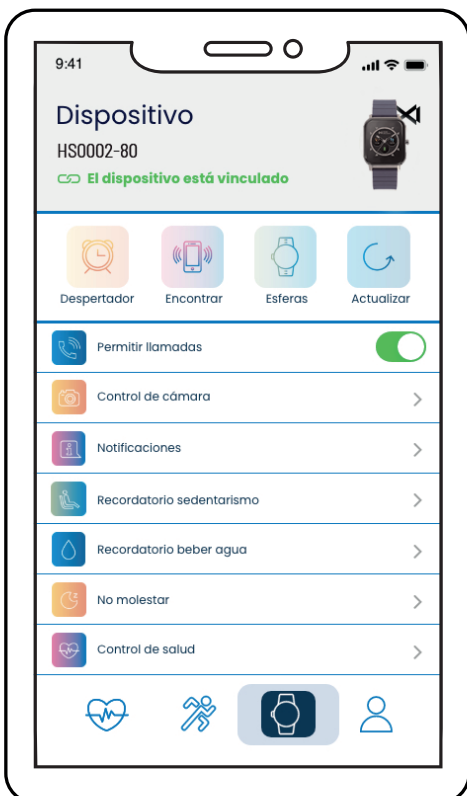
9:41

Dispositivo

HS0002-80

El dispositivo está vinculado

Despertador
Encontrar
Esferas
Actualizar

Permitir llamadas

Control de cámara

Notificaciones

Recordatorio sedentarismo

Recordatorio beber agua

No molestar

Control de salud